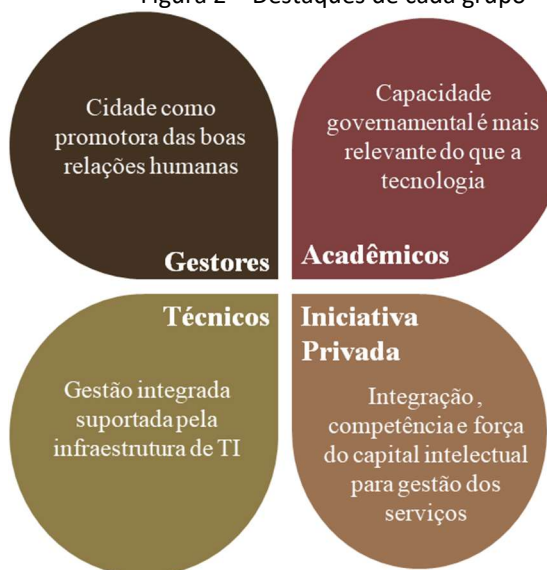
Figura 2 – Destaques de cada grupo

Cidade como promotora das boas relações humanas

Gestores

Capacidade governamental é mais relevante do que a tecnologia

Acadêmicos

Técnicos

Gestão integrada suportada pela infraestrutura de TI

Iniciativa Privada

Integração , competência e força do capital intelectual para gestão dos serviços